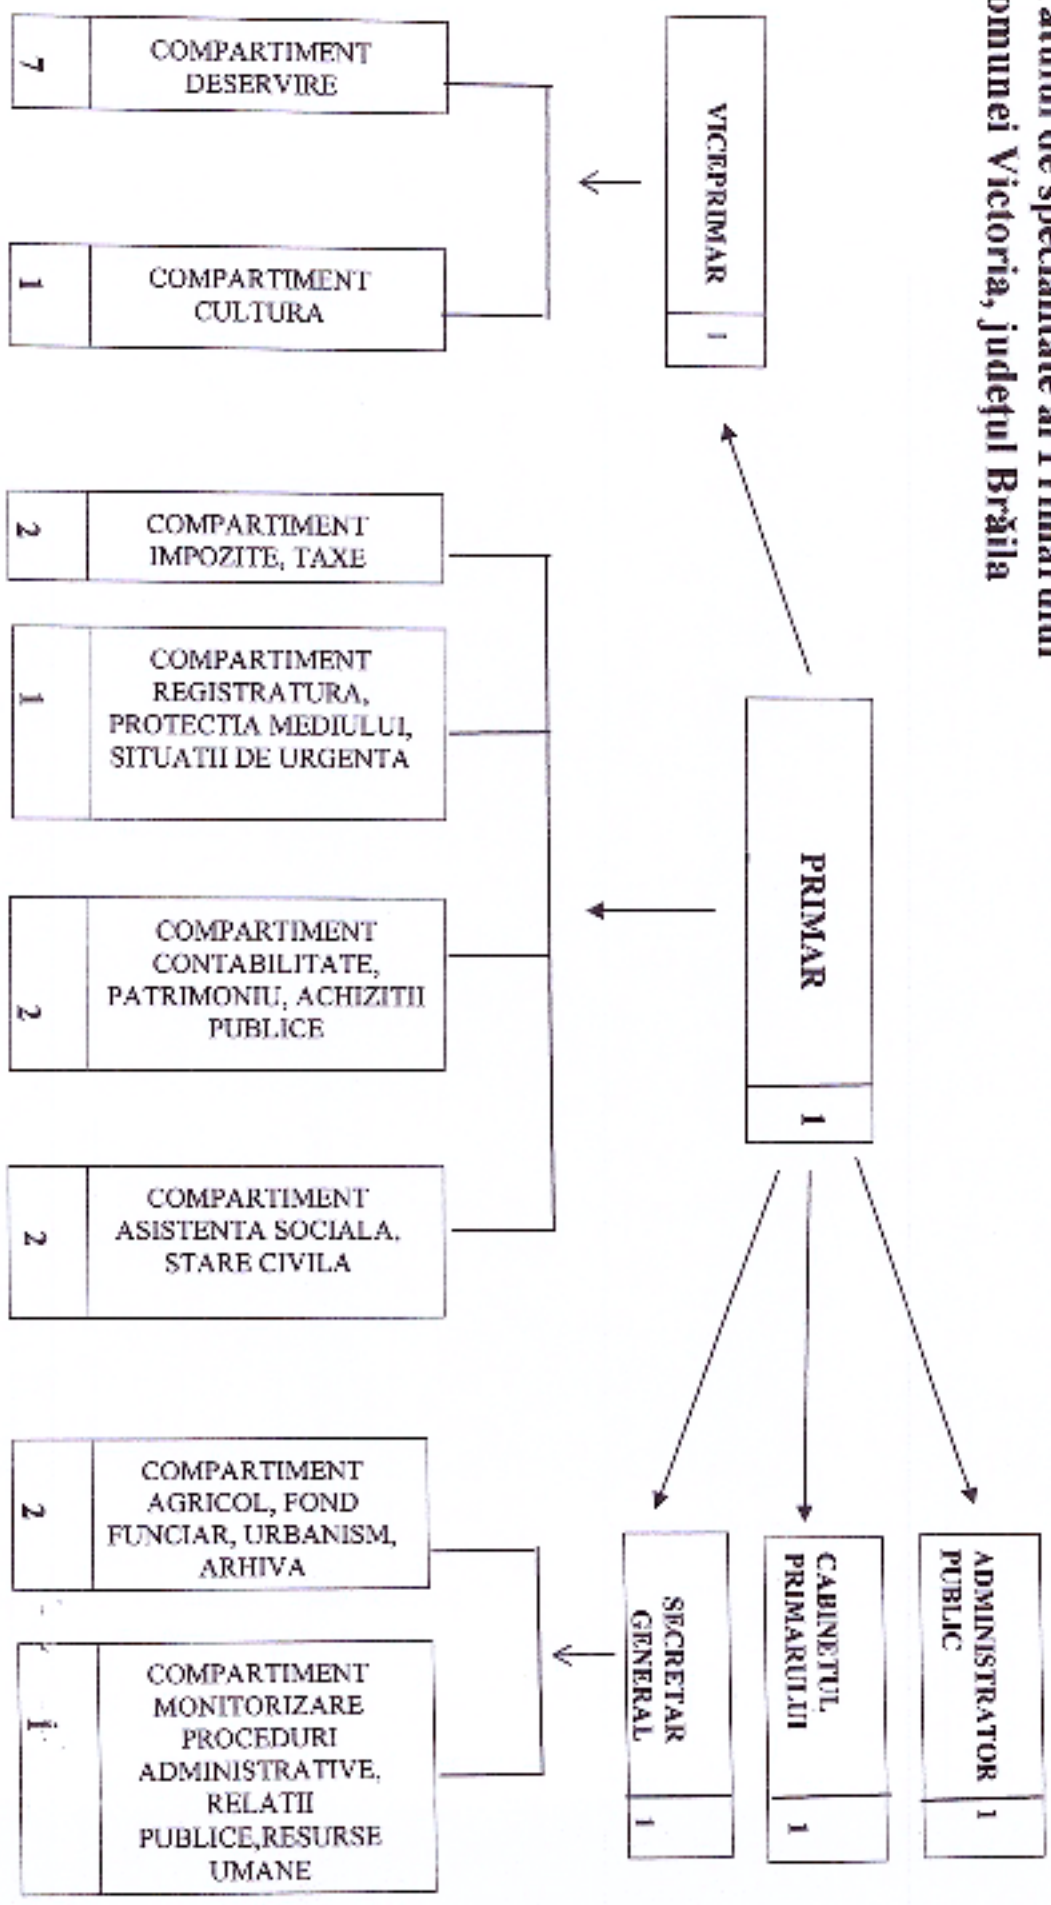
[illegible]atului de specialitate al Primarului
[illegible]omunei Victoria, judeţul Brăila

VICEPRIMAR 1

COMPARTIMENT DESERVIRE 7

COMPARTIMENT CULTURA 1

PRIMAR 1

COMPARTIMENT IMPOZITE, TAXE 2

COMPARTIMENT REGISTRATURA, PROTECTIA MEDIULUI, SITUATII DE URGENTA 1

COMPARTIMENT CONTABILITATE, PATRIMONIU, ACHIZITII PUBLICE 2

COMPARTIMENT ASISTENTA SOCIALA, STARE CIVILA 2

ADMINISTRATOR PUBLIC 1

CABINETUL PRIMARULUI 1

SECRETAR GENERAL 1

COMPARTIMENT AGRICOL, FOND FUNCIAR, URBANISM, ARHIVA 2

COMPARTIMENT MONITORIZARE PROCEDURI ADMINISTRATIVE, RELATII PUBLICE,RESURSE UMANE 1